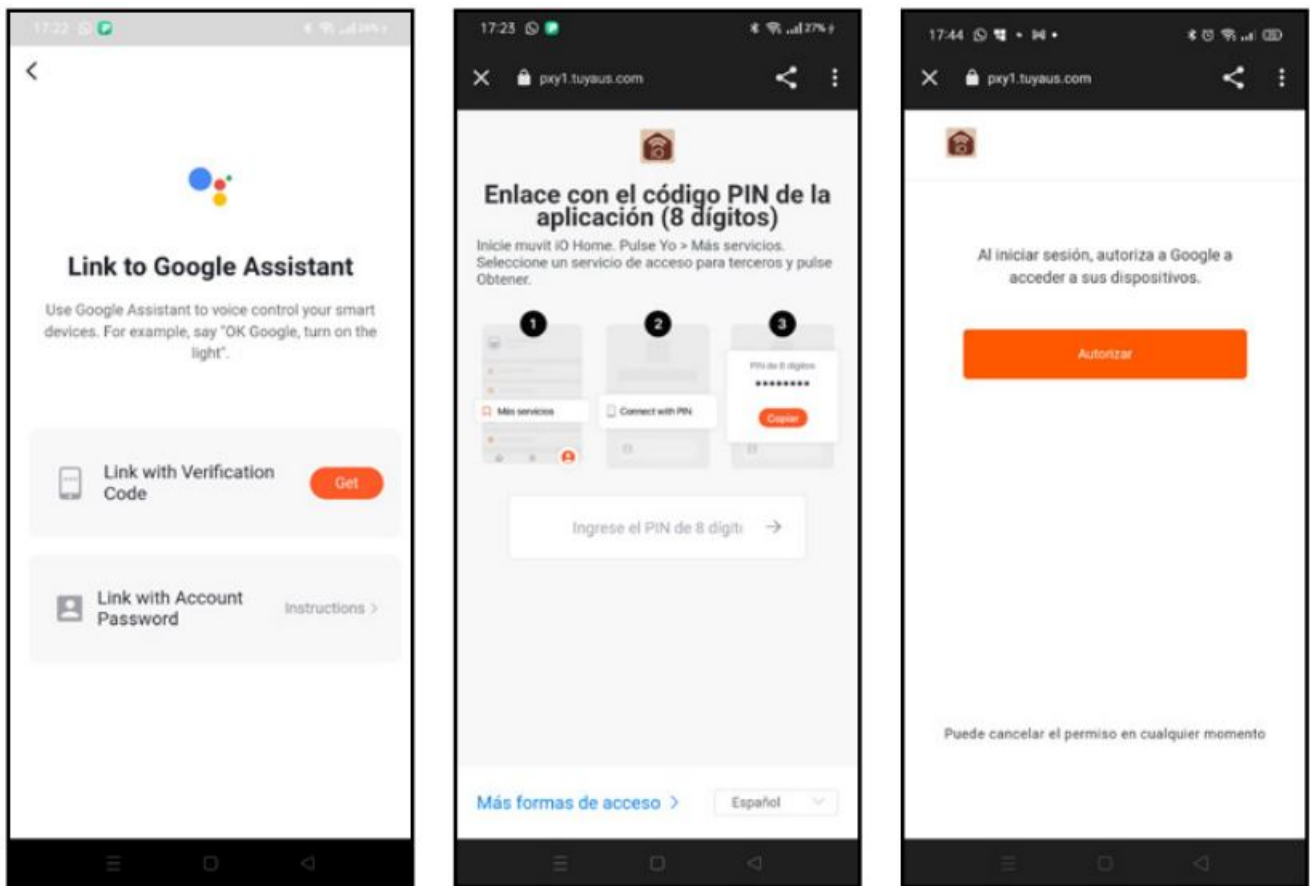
17:22

Link to Google Assistant

Use Google Assistant to voice control your smart devices. For example, say "OK Google, turn on the light".

Link with Verification Code

Get

Link with Account Password

Instructions >

17:23 27%

pxy1.tuyaus.com

Enlace con el código PIN de la aplicación (8 dígitos)

Inicie muvit iO Home. Pulse Yo > Más servicios. Seleccione un servicio de acceso para terceros y pulse Obtener.

1

2

3

Más servicios

Connect with PIN

PIN de 8 dígitos

••••••••

Copiar

Ingrese el PIN de 8 dígit →

Más formas de acceso >

Español

17:44

pxy1.tuyaus.com

Al iniciar sesión, autoriza a Google a acceder a sus dispositivos.

Autorizar

Puede cancelar el permiso en cualquier momento